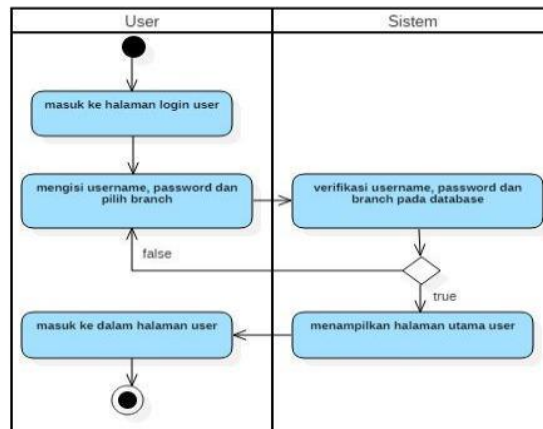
User

Sistem

masuk ke halaman login user

mengisi username, password dan pilih branch

verifikasi username, password dan branch pada database

false

true

masuk ke dalam halaman user

menampilkan halaman utama user